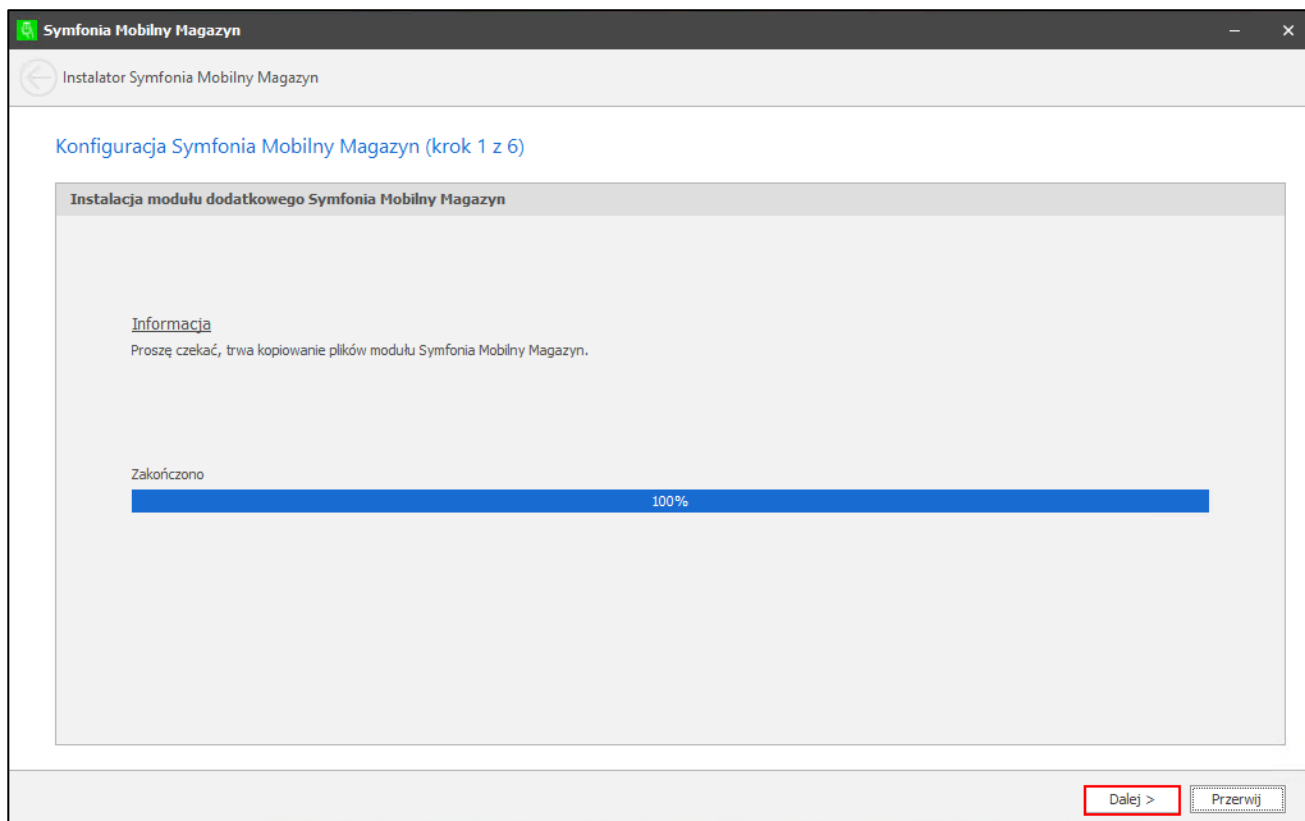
Symfonia Mobilny Magazyn

Instalator Symfonia Mobilny Magazyn

Konfiguracja Symfonia Mobilny Magazyn (krok 1 z 6)

Instalacja modułu dodatkowego Symfonia Mobilny Magazyn

Informacja

Proszę czekać, trwa kopiowanie plików modułu Symfonia Mobilny Magazyn.

Zakończono

100%

Dalej >

Przerwij